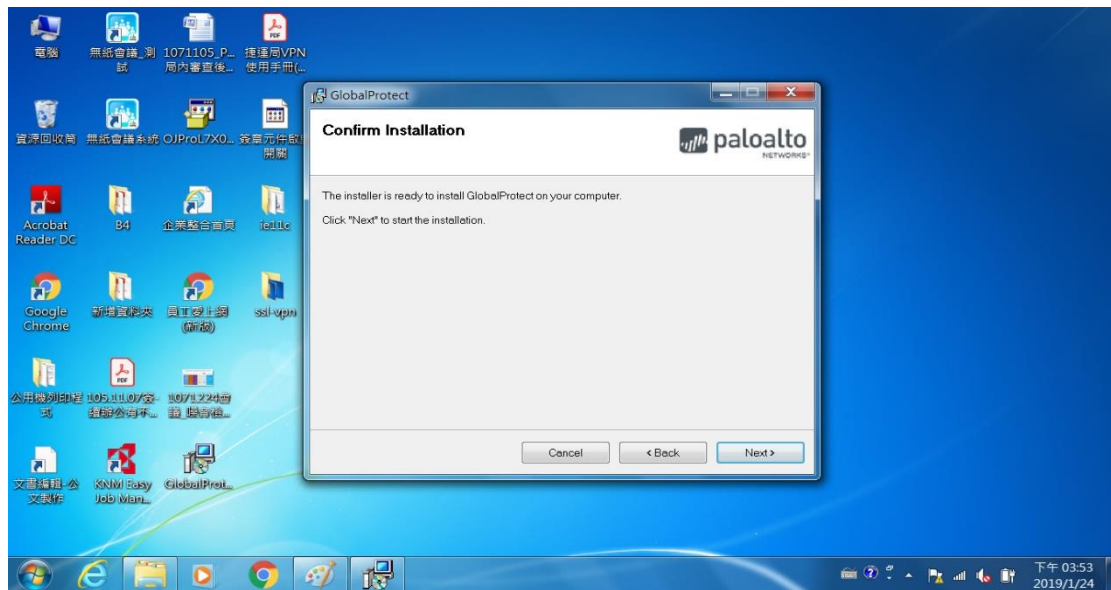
電腦

無紙會議_測試

1071105_P... 局內審查後...

捷運局VPN使用手冊(...

資源回收筒

無紙會議系統

OJProL7X0...

簽章元件啟用關

Acrobat Reader DC

B4

企業整合首頁

ie11c

Google Chrome

新增資料夾

員工愛上網(新版)

ssl-vpn

公用機列印程式

105.11.07簽-離辦公寓不...

1071224會議_聯合稽...

文書編輯-公文製作

KNM Easy Job Man...

GlobalProt...

GlobalProtect

Confirm Installation

paloalto NETWORKS

The installer is ready to install GlobalProtect on your computer.

Click "Next" to start the installation.

Cancel

< Back

Next >

下午 03:53
2019/1/24